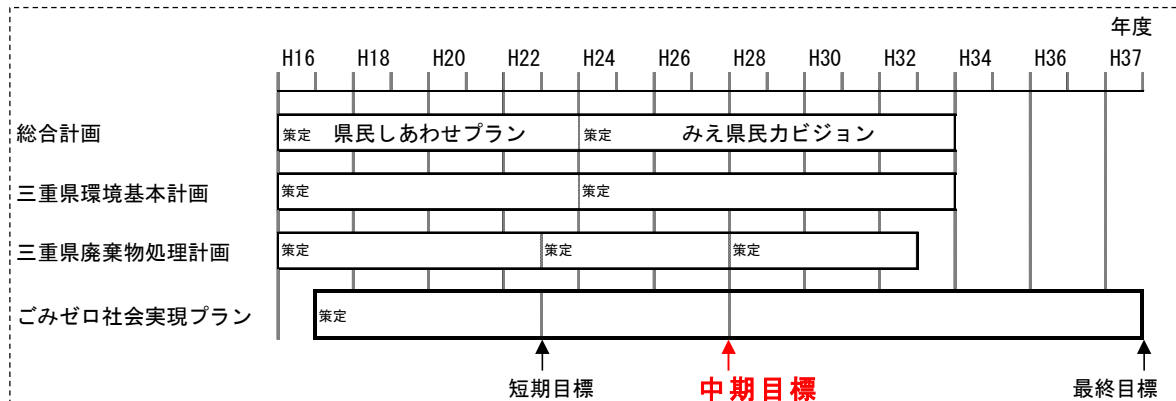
年度

H16 H18 H20 H22 H24 H26 H28 H30 H32 H34 H36 H37

総合計画
策定 県民しあわせプラン
策定 みえ県民力ビジョン

三重県環境基本計画
策定
策定

三重県廃棄物処理計画
策定
策定
策定

ごみゼロ社会実現プラン
策定

短期目標
中期目標
最終目標